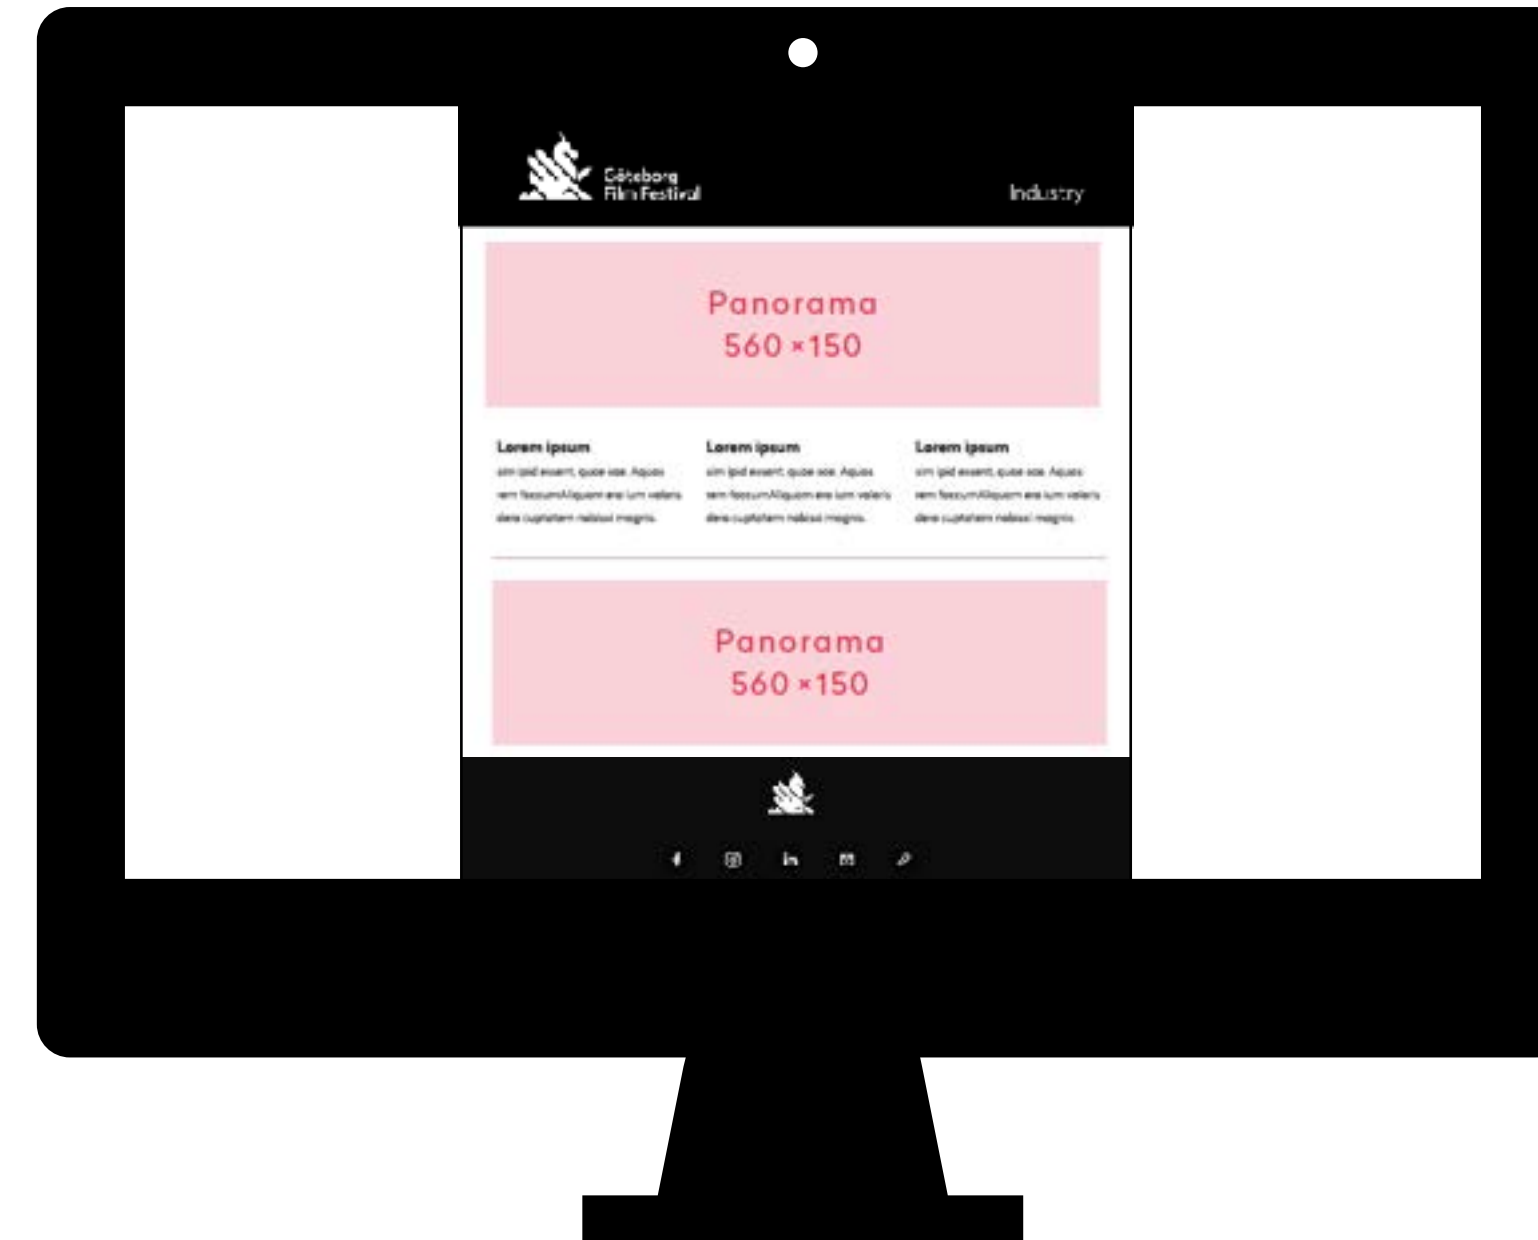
Göteborg Film Festival

Industry

Panorama
560 ×150

Lorem ipsum
sim ipid exerit, quae soe. Aquas rem faccum Aliquam ere ium veleris dere cuptatem nabssi magnis.

Lorem ipsum
sim ipid exerit, quae soe. Aquas rem faccum Aliquam ere ium veleris dere cuptatem nabssi magnis.

Lorem ipsum
sim ipid exerit, quae soe. Aquas rem faccum Aliquam ere ium veleris dere cuptatem nabssi magnis.

Panorama
560 ×150